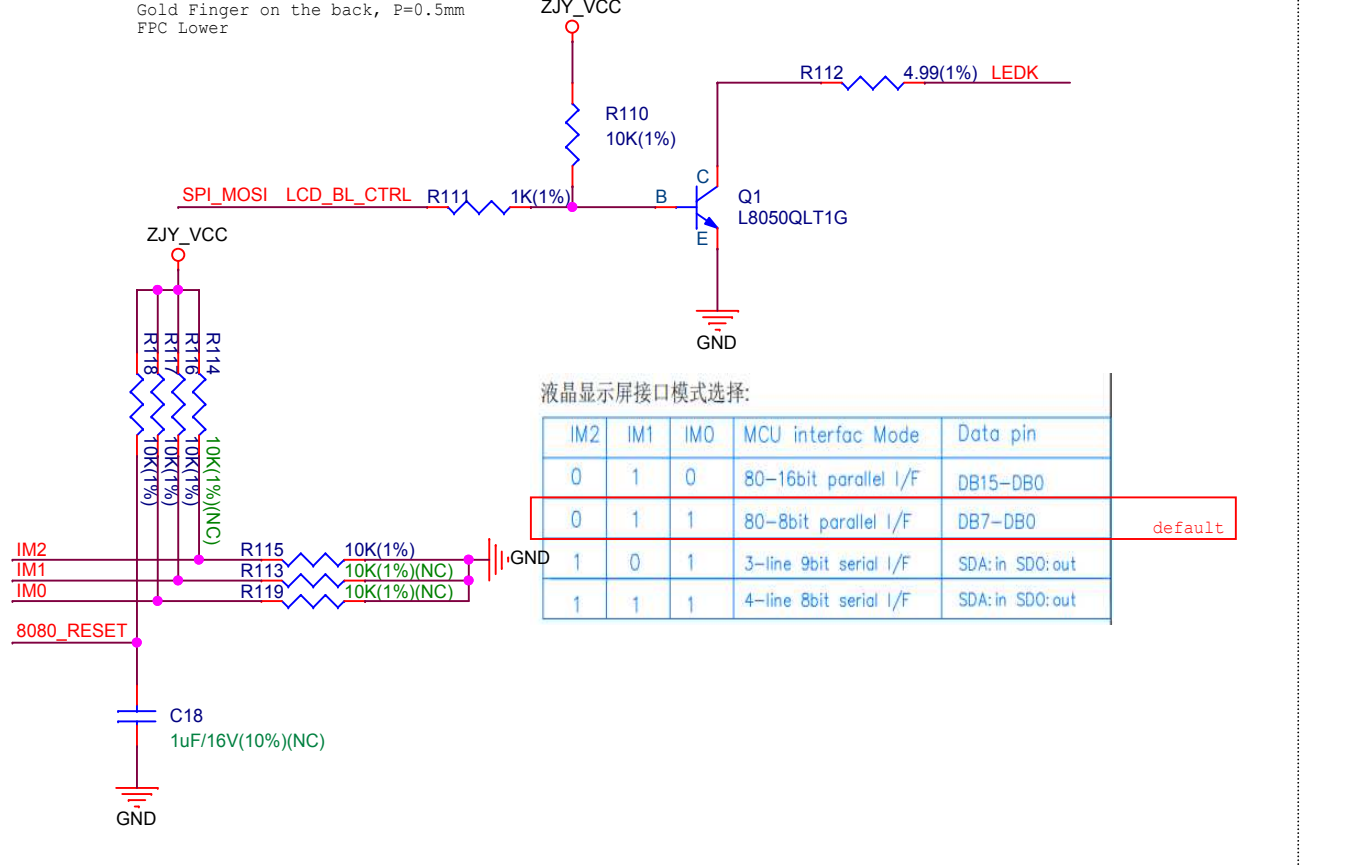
Gold Finger on the back, P=0.5mm
FPC Lower

ZJY_VCC

R110
10K(1%)

R112 4.99(1%) LEDK

SPI_MOSI LCD_BL_CTRL R111 1K(1%) B

C
Q1
L8050QLT1G
E

GND

ZJY_VCC

R118 R117 R116 R114

10K(1%) 10K(1%) 10K(1%) 10K(1%)(NC)

IM2 R115 10K(1%)
IM1 R113 10K(1%)(NC)
IM0 R119 10K(1%)(NC)
GND

8080_RESET

C18
1uF/16V(10%)(NC)

GND

液晶显示屏接口模式选择:

| IM2 | IM1 | IM0 | MCU interfac Mode | Data pin |
|---|---|---|---|---|
| 0 | 1 | 0 | 80-16bit parallel I/F | DB15-DB0 |
| 0 | 1 | 1 | 80-8bit parallel I/F | DB7-DB0 |
| 1 | 0 | 1 | 3-line 9bit serial I/F | SDA:in SDO:out |
| 1 | 1 | 1 | 4-line 8bit serial I/F | SDA:in SDO:out |

default